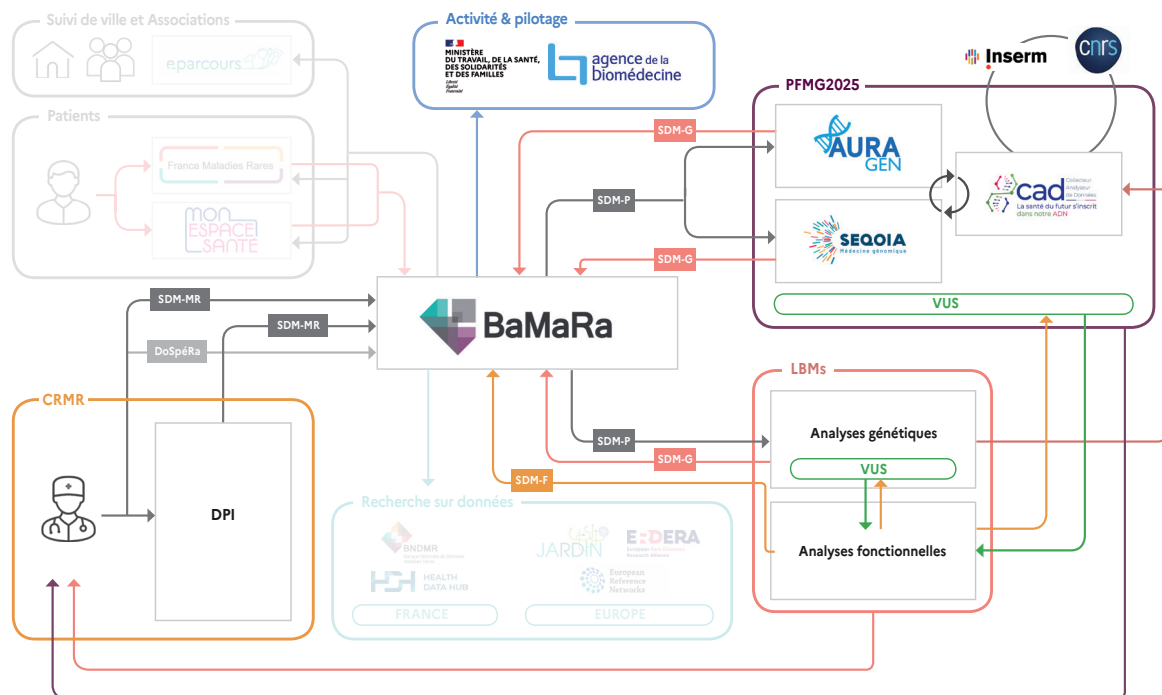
Suivi de ville et Associations

eparcours

Patients

France Maladies Rares

MON ESPACE SANTÉ

Activité & pilotage

MINISTÈRE DU TRAVAIL, DE LA SANTÉ, DES SOLIDARITÉS ET DES FAMILLES
Liberté Égalité Fraternité

agence de la biomédecine

Inserm

cnrs

PFMG2025

SDM-G

AURA GEN

SDM-P

cad Collecteur Analyseur de Données
La santé du futur s'inscrit dans notre ADN

SEQOIA Médecine génomique

SDM-G

VUS

SDM-MR

SDM-MR

BaMaRa

DoSpéRa

CRMR

DPI

LBMs

Analyses génétiques

SDM-P

SDM-G

VUS

SDM-F

Analyses fonctionnelles

Recherche sur données

BNDMR

JARDIN

ERDERA

HEALTH DATA HUB

European Reference Networks

FRANCE

EUROPE